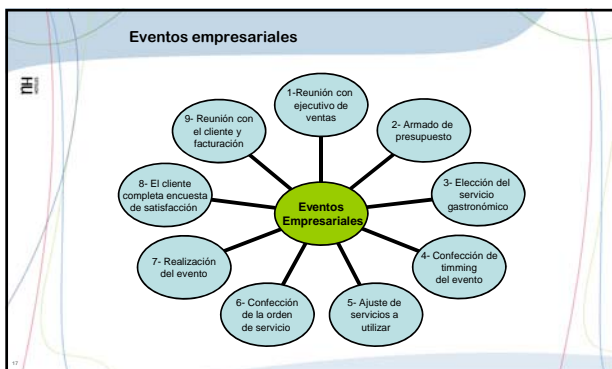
Eventos empresariales

Eventos Empresariales

1-Reunión con ejecutivo de ventas

2- Armado de presupuesto

3- Elección del servicio gastronómico

4- Confección de timming del evento

5- Ajuste de servicios a utilizar

6- Confección de la orden de servicio

7- Realización del evento

8- El cliente completa encuesta de satisfacción

9- Reunión con el cliente y facturación

17